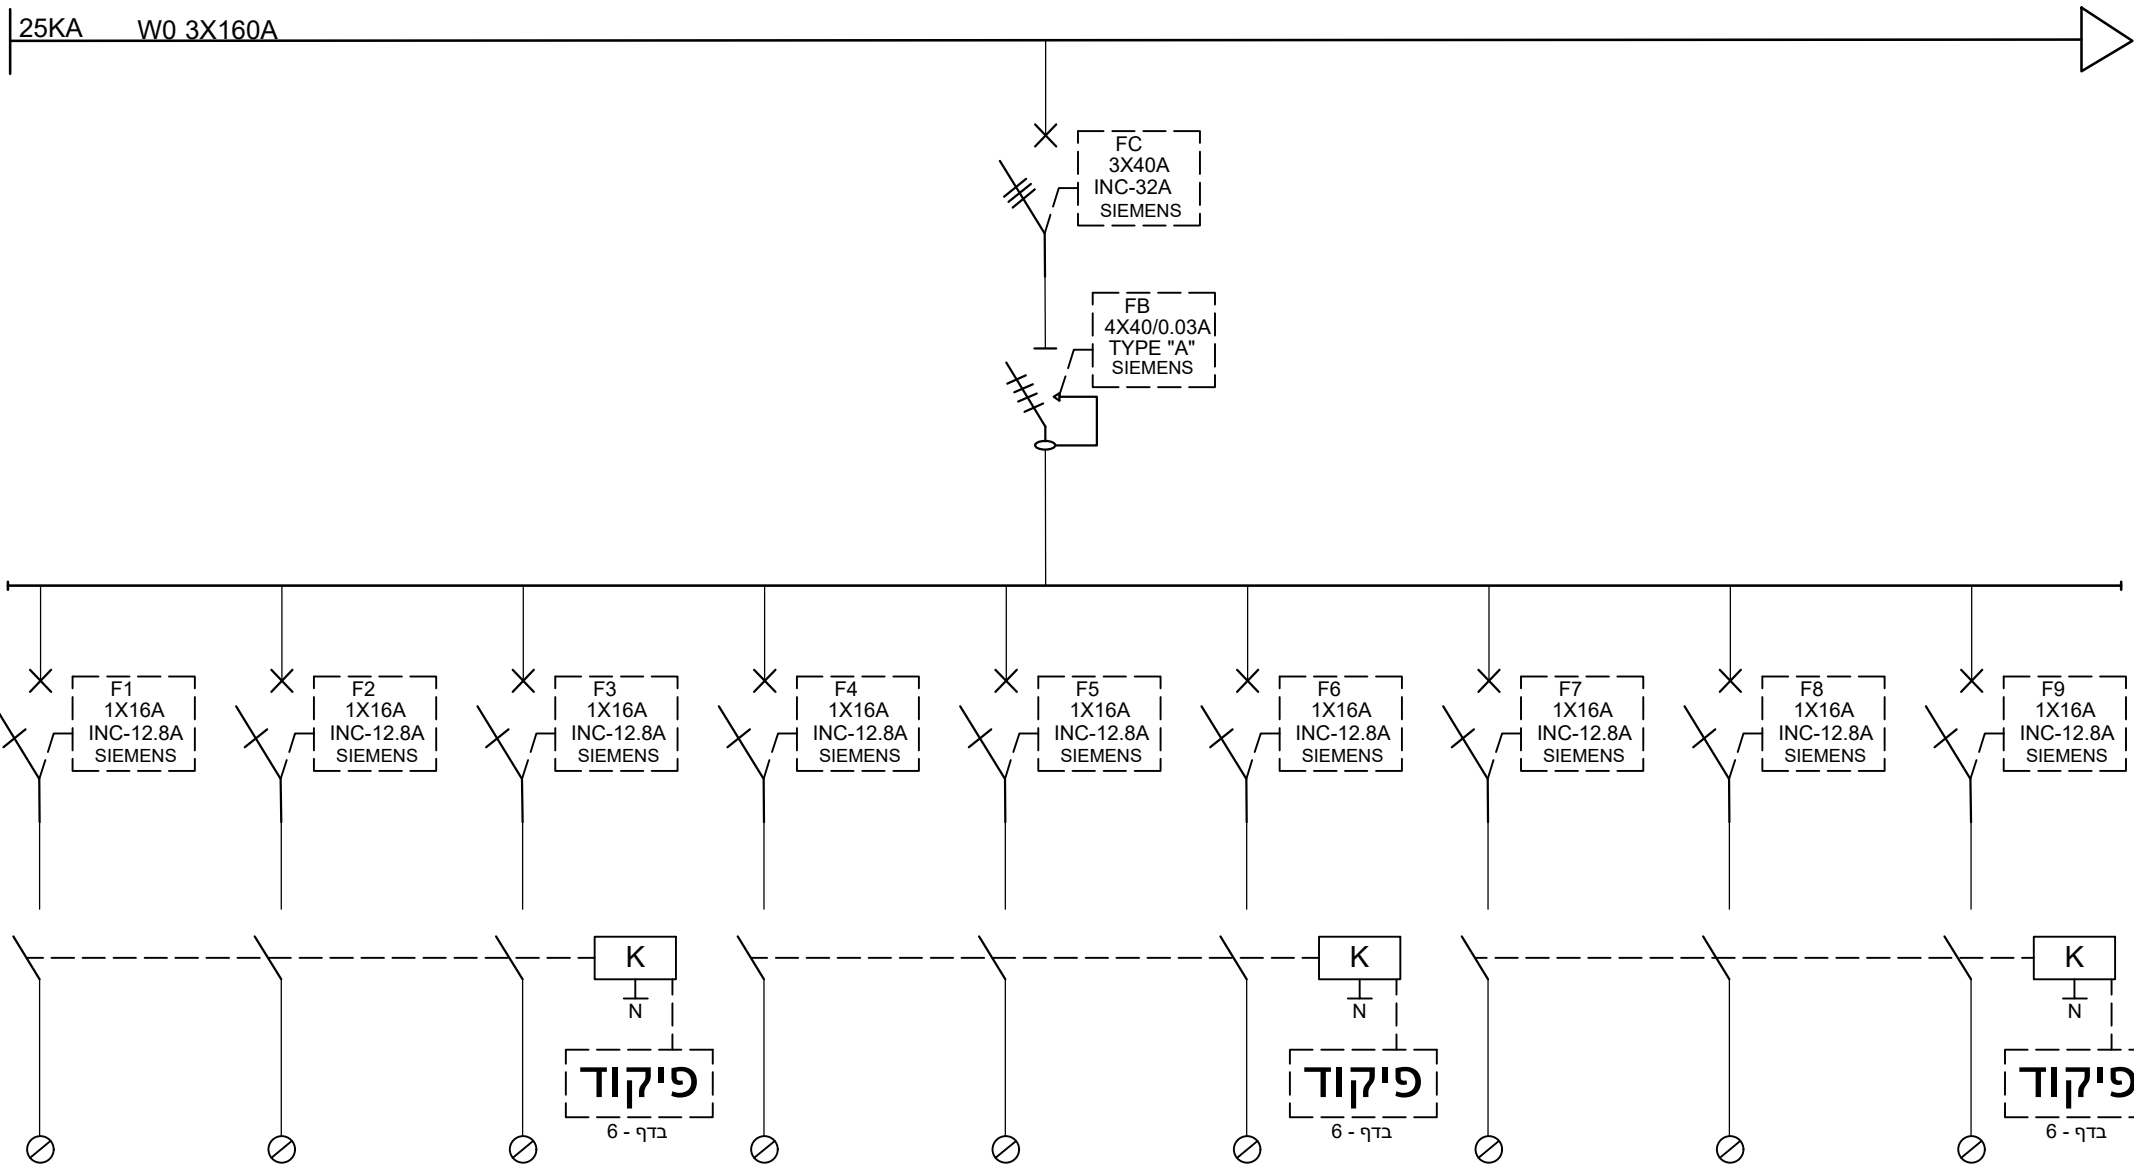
25KA W0 3X160A

FC
3X40A
INC-32A
SIEMENS

FB
4X40/0.03A
TYPE "A"
SIEMENS

F1
1X16A
INC-12.8A
SIEMENS

F2
1X16A
INC-12.8A
SIEMENS

F3
1X16A
INC-12.8A
SIEMENS

F4
1X16A
INC-12.8A
SIEMENS

F5
1X16A
INC-12.8A
SIEMENS

F6
1X16A
INC-12.8A
SIEMENS

F7
1X16A
INC-12.8A
SIEMENS

F8
1X16A
INC-12.8A
SIEMENS

F9
1X16A
INC-12.8A
SIEMENS

K
N
פיקוד
בדף - 6

K
N
פיקוד
בדף - 6

K
N
פיקוד
בדף - 6